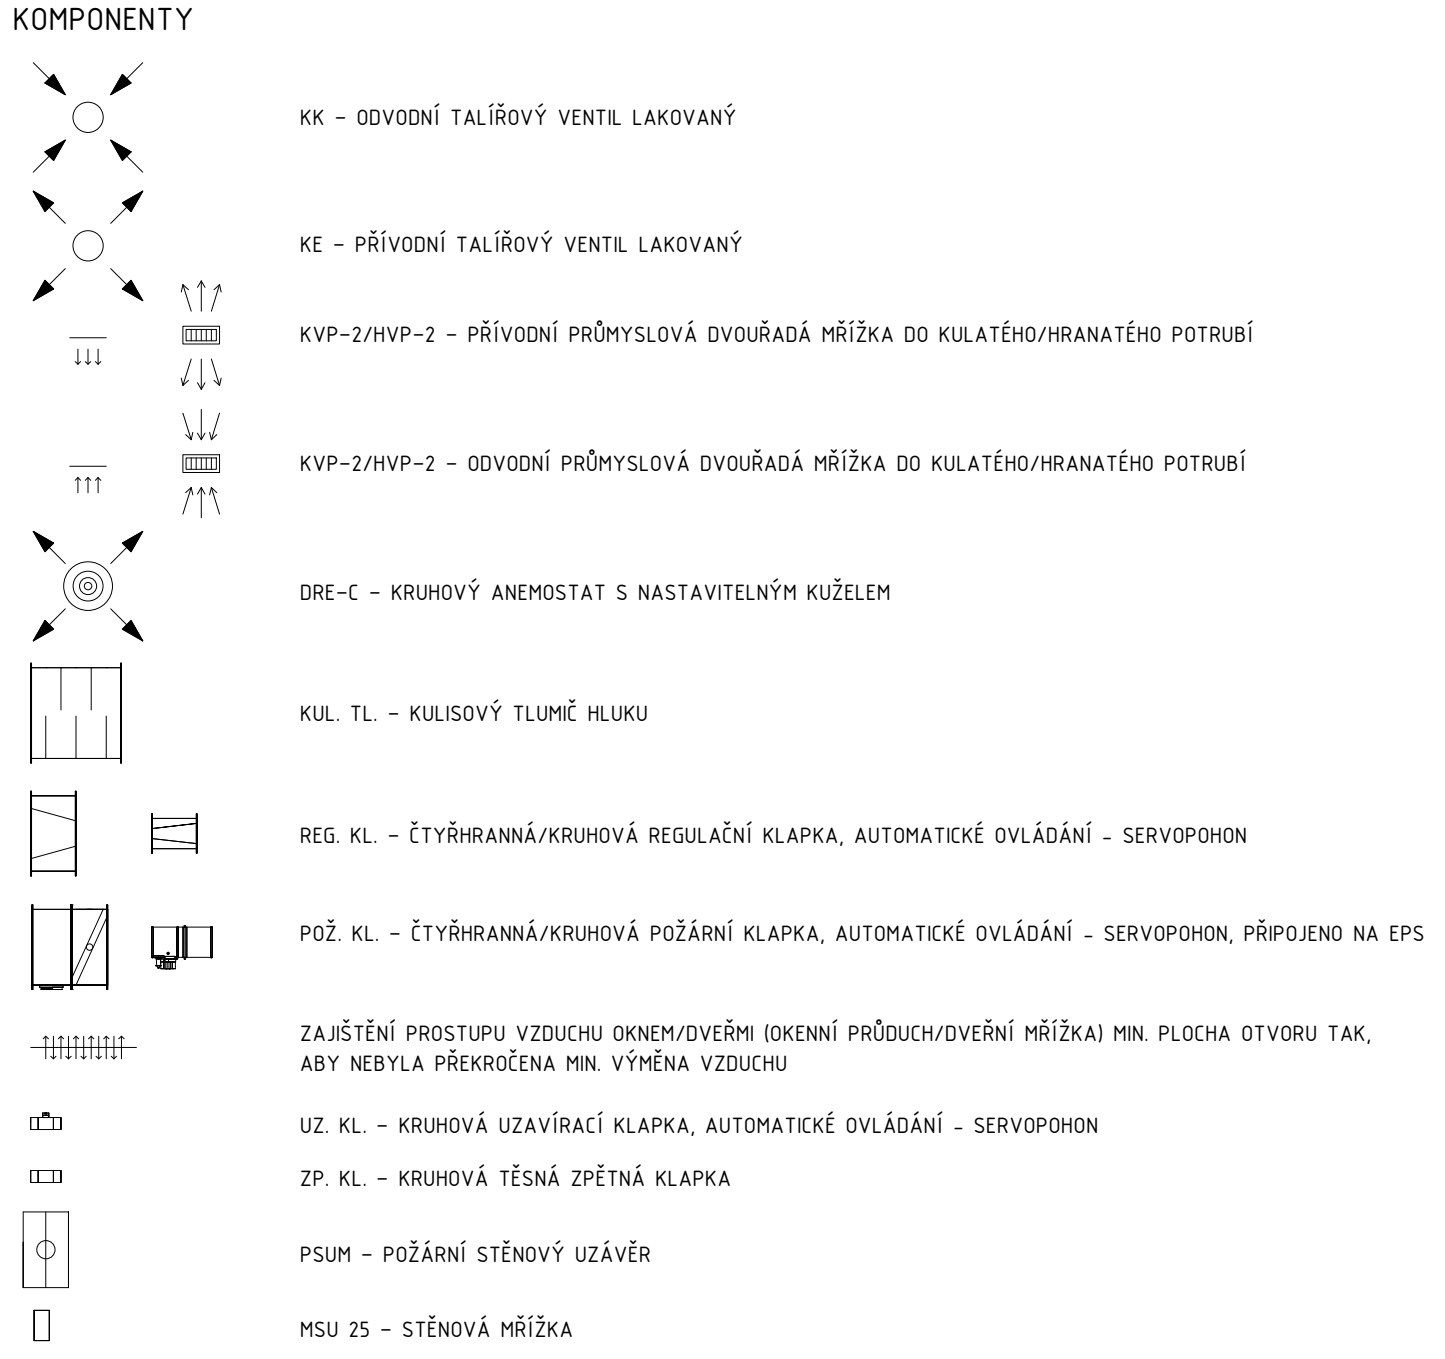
KOMPONENTY

KK – ODVODNÍ TALÍŘOVÝ VENTIL LAKOVANÝ

KE – PŘÍVODNÍ TALÍŘOVÝ VENTIL LAKOVANÝ

KVP-2/HVP-2 – PŘÍVODNÍ PRŮMYSLOVÁ DVOUŘADÁ MŘÍŽKA DO KULATÉHO/HRANATÉHO POTRUBÍ

KVP-2/HVP-2 – ODVODNÍ PRŮMYSLOVÁ DVOUŘADÁ MŘÍŽKA DO KULATÉHO/HRANATÉHO POTRUBÍ

DRE-C – KRUHOVÝ ANEMOSTAT S NASTAVITELNÝM KUŽELEM

KUL. TL. – KULISOVÝ TLUMIČ HLUKU

REG. KL. – ČTYŘHRANNÁ/KRUHOVÁ REGULAČNÍ KLAPKA, AUTOMATICKÉ OVLÁDÁNÍ - SERVOPOHON

POŽ. KL. – ČTYŘHRANNÁ/KRUHOVÁ POŽÁRNÍ KLAPKA, AUTOMATICKÉ OVLÁDÁNÍ - SERVOPOHON, PŘIPOJENO NA EPS

ZAJIŠTĚNÍ PROSTUPU VZDUCHU OKNEM/DVEŘMI (OKENNÍ PRŮDUCH/DVEŘNÍ MŘÍŽKA) MIN. PLOCHA OTVORU TAK, ABY NEBYLA PŘEKROČENA MIN. VÝMĚNA VZDUCHU

UZ. KL. – KRUHOVÁ UZAVÍRACÍ KLAPKA, AUTOMATICKÉ OVLÁDÁNÍ - SERVOPOHON

ZP. KL. – KRUHOVÁ TĚSNÁ ZPĚTNÁ KLAPKA

PSUM – POŽÁRNÍ STĚNOVÝ UZÁVĚR

MSU 25 – STĚNOVÁ MŘÍŽKA